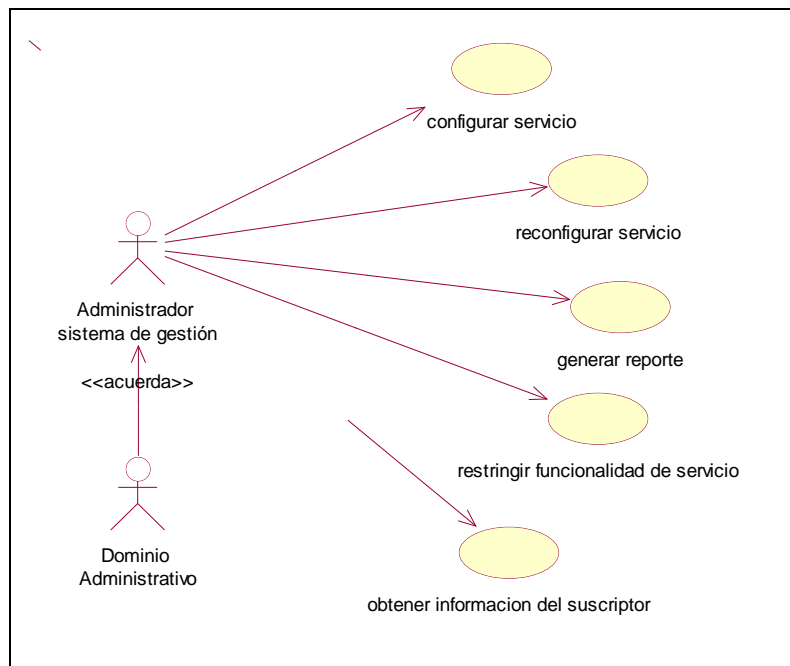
configurar servicio

reconfigurar servicio

Administrador sistema de gestión

generar reporte

<<acuerda>>

restringir funcionalidad de servicio

Dominio Administrativo

obtener informacion del suscriptor